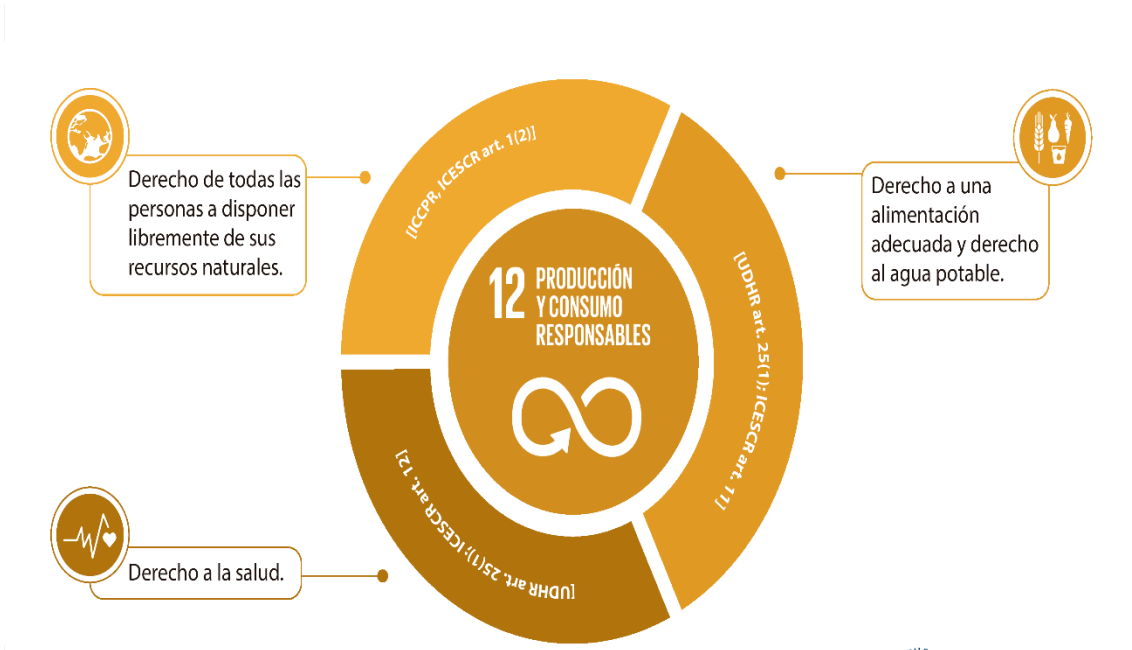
Derecho de todas las personas a disponer libremente de sus recursos naturales.

[ICCPR, ICESCR art. 1(2)]

Derecho a una alimentación adecuada y derecho al agua potable.

[UDHR art. 25(1); ICESCR art. 11]

12 PRODUCCIÓN Y CONSUMO RESPONSABLES

[UDHR art. 25(1); ICESCR art. 12]

Derecho a la salud.